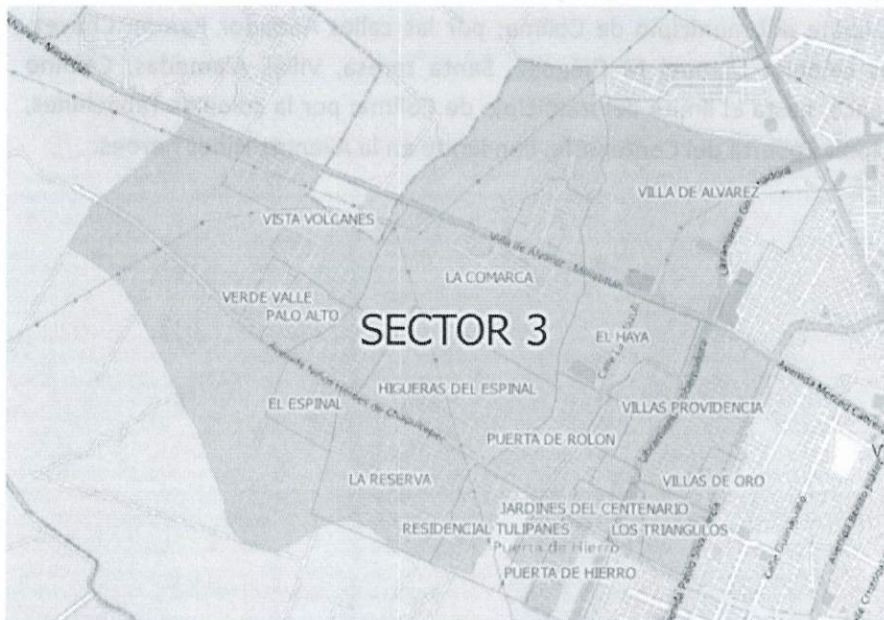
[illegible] de Colima, por las calles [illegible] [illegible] sentido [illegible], Villa de Álvarez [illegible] de Colima por la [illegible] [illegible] en la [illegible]

Álvarez - Minatitlán

VILLA DE ALVAREZ

VISTA VOLCANES

Villa de Álvarez - Minatitlán

LA COMARCA

VERDE VALLE

PALO ALTO

SECTOR 3

EL HAYA

Avenida Niños Héroes de Chapultepec

HIGUERAS DEL ESPINAL

EL ESPINAL

VILLAS PROVIDENCIA

PUERTA DE ROLON

LA RESERVA

VILLAS DE ORO

JARDINES DEL CENTENARIO

RESIDENCIAL TULIPANES

LOS TRIANGULOS

Puerta de Hierro

PUERTA DE HIERRO

Avenida Pablo Silva García

Avenida Manuel Gallardo

V